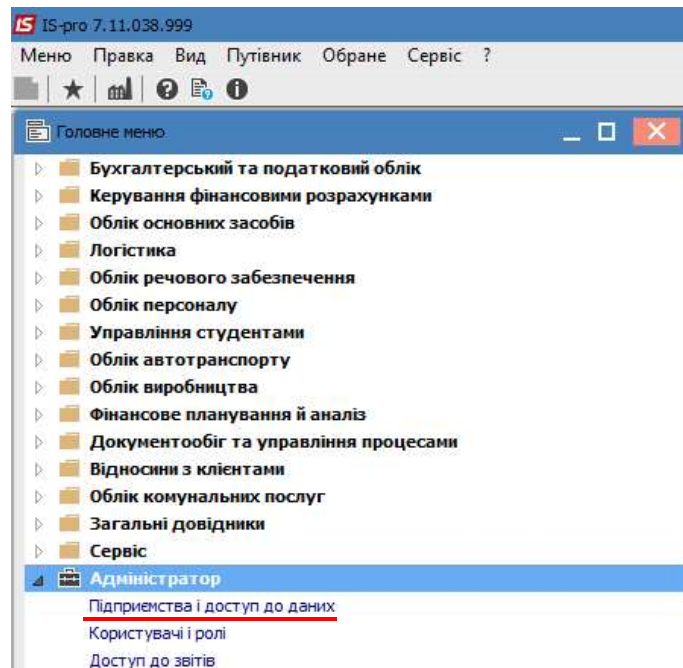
IS IS-pro 7.11.038.999

Меню Правка Вид Путівник Обране Сервіс ?

Головне меню

Бухгалтерський та податковий облік
Керування фінансовими розрахунками
Облік основних засобів
Логістика
Облік речового забезпечення
Облік персоналу
Управління студентами
Облік автотранспорту
Облік виробництва
Фінансове планування й аналіз
Документообіг та управління процесами
Відносини з клієнтами
Облік комунальних послуг
Загальні довідники
Сервіс
Адміністратор
Підприємства і доступ до даних
Користувачі і ролі
Доступ до звітів